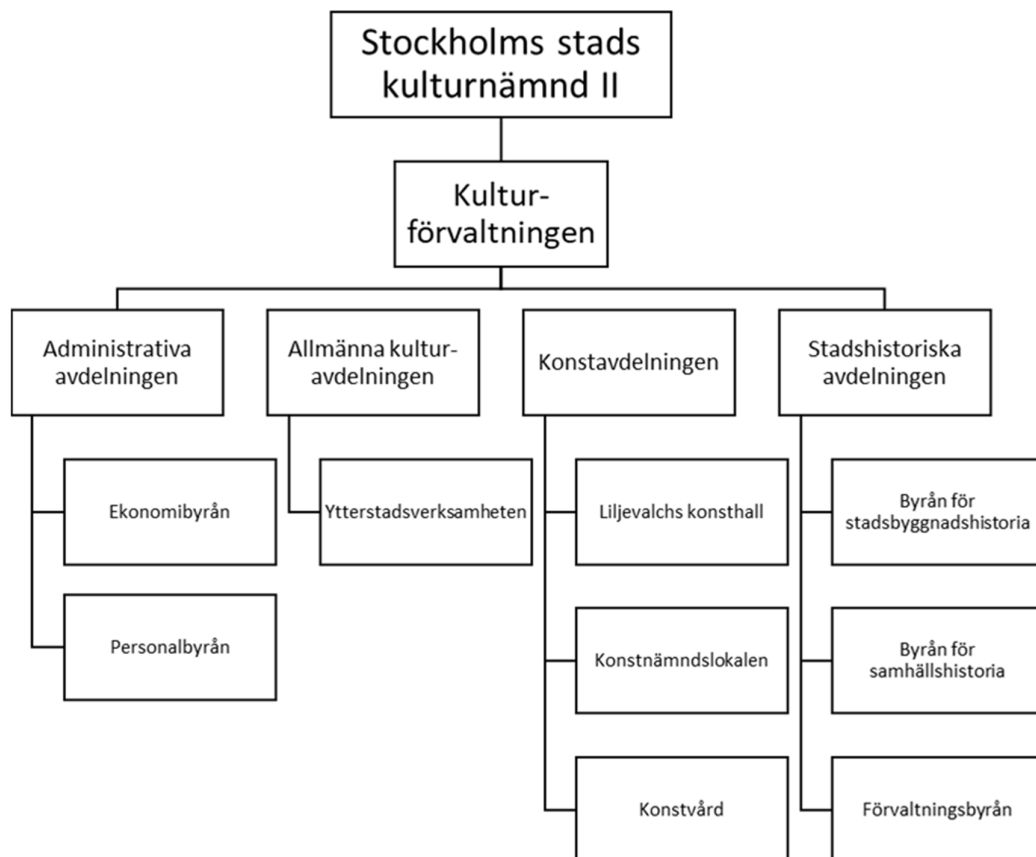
Stockholms stads kulturnämnd II

Kultur-förvaltningen

Administrativa avdelningen

Ekonomibyrån

Personalbyrån

Allmänna kultur-avdelningen

Ytterstadsverksamheten

Konstavdelningen

Liljevalchs konsthall

Konstnämndslokalen

Konstvård

Stadshistoriska avdelningen

Byrån för stadsbyggnadshistoria

Byrån för samhällshistoria

Förvaltningsbyrån